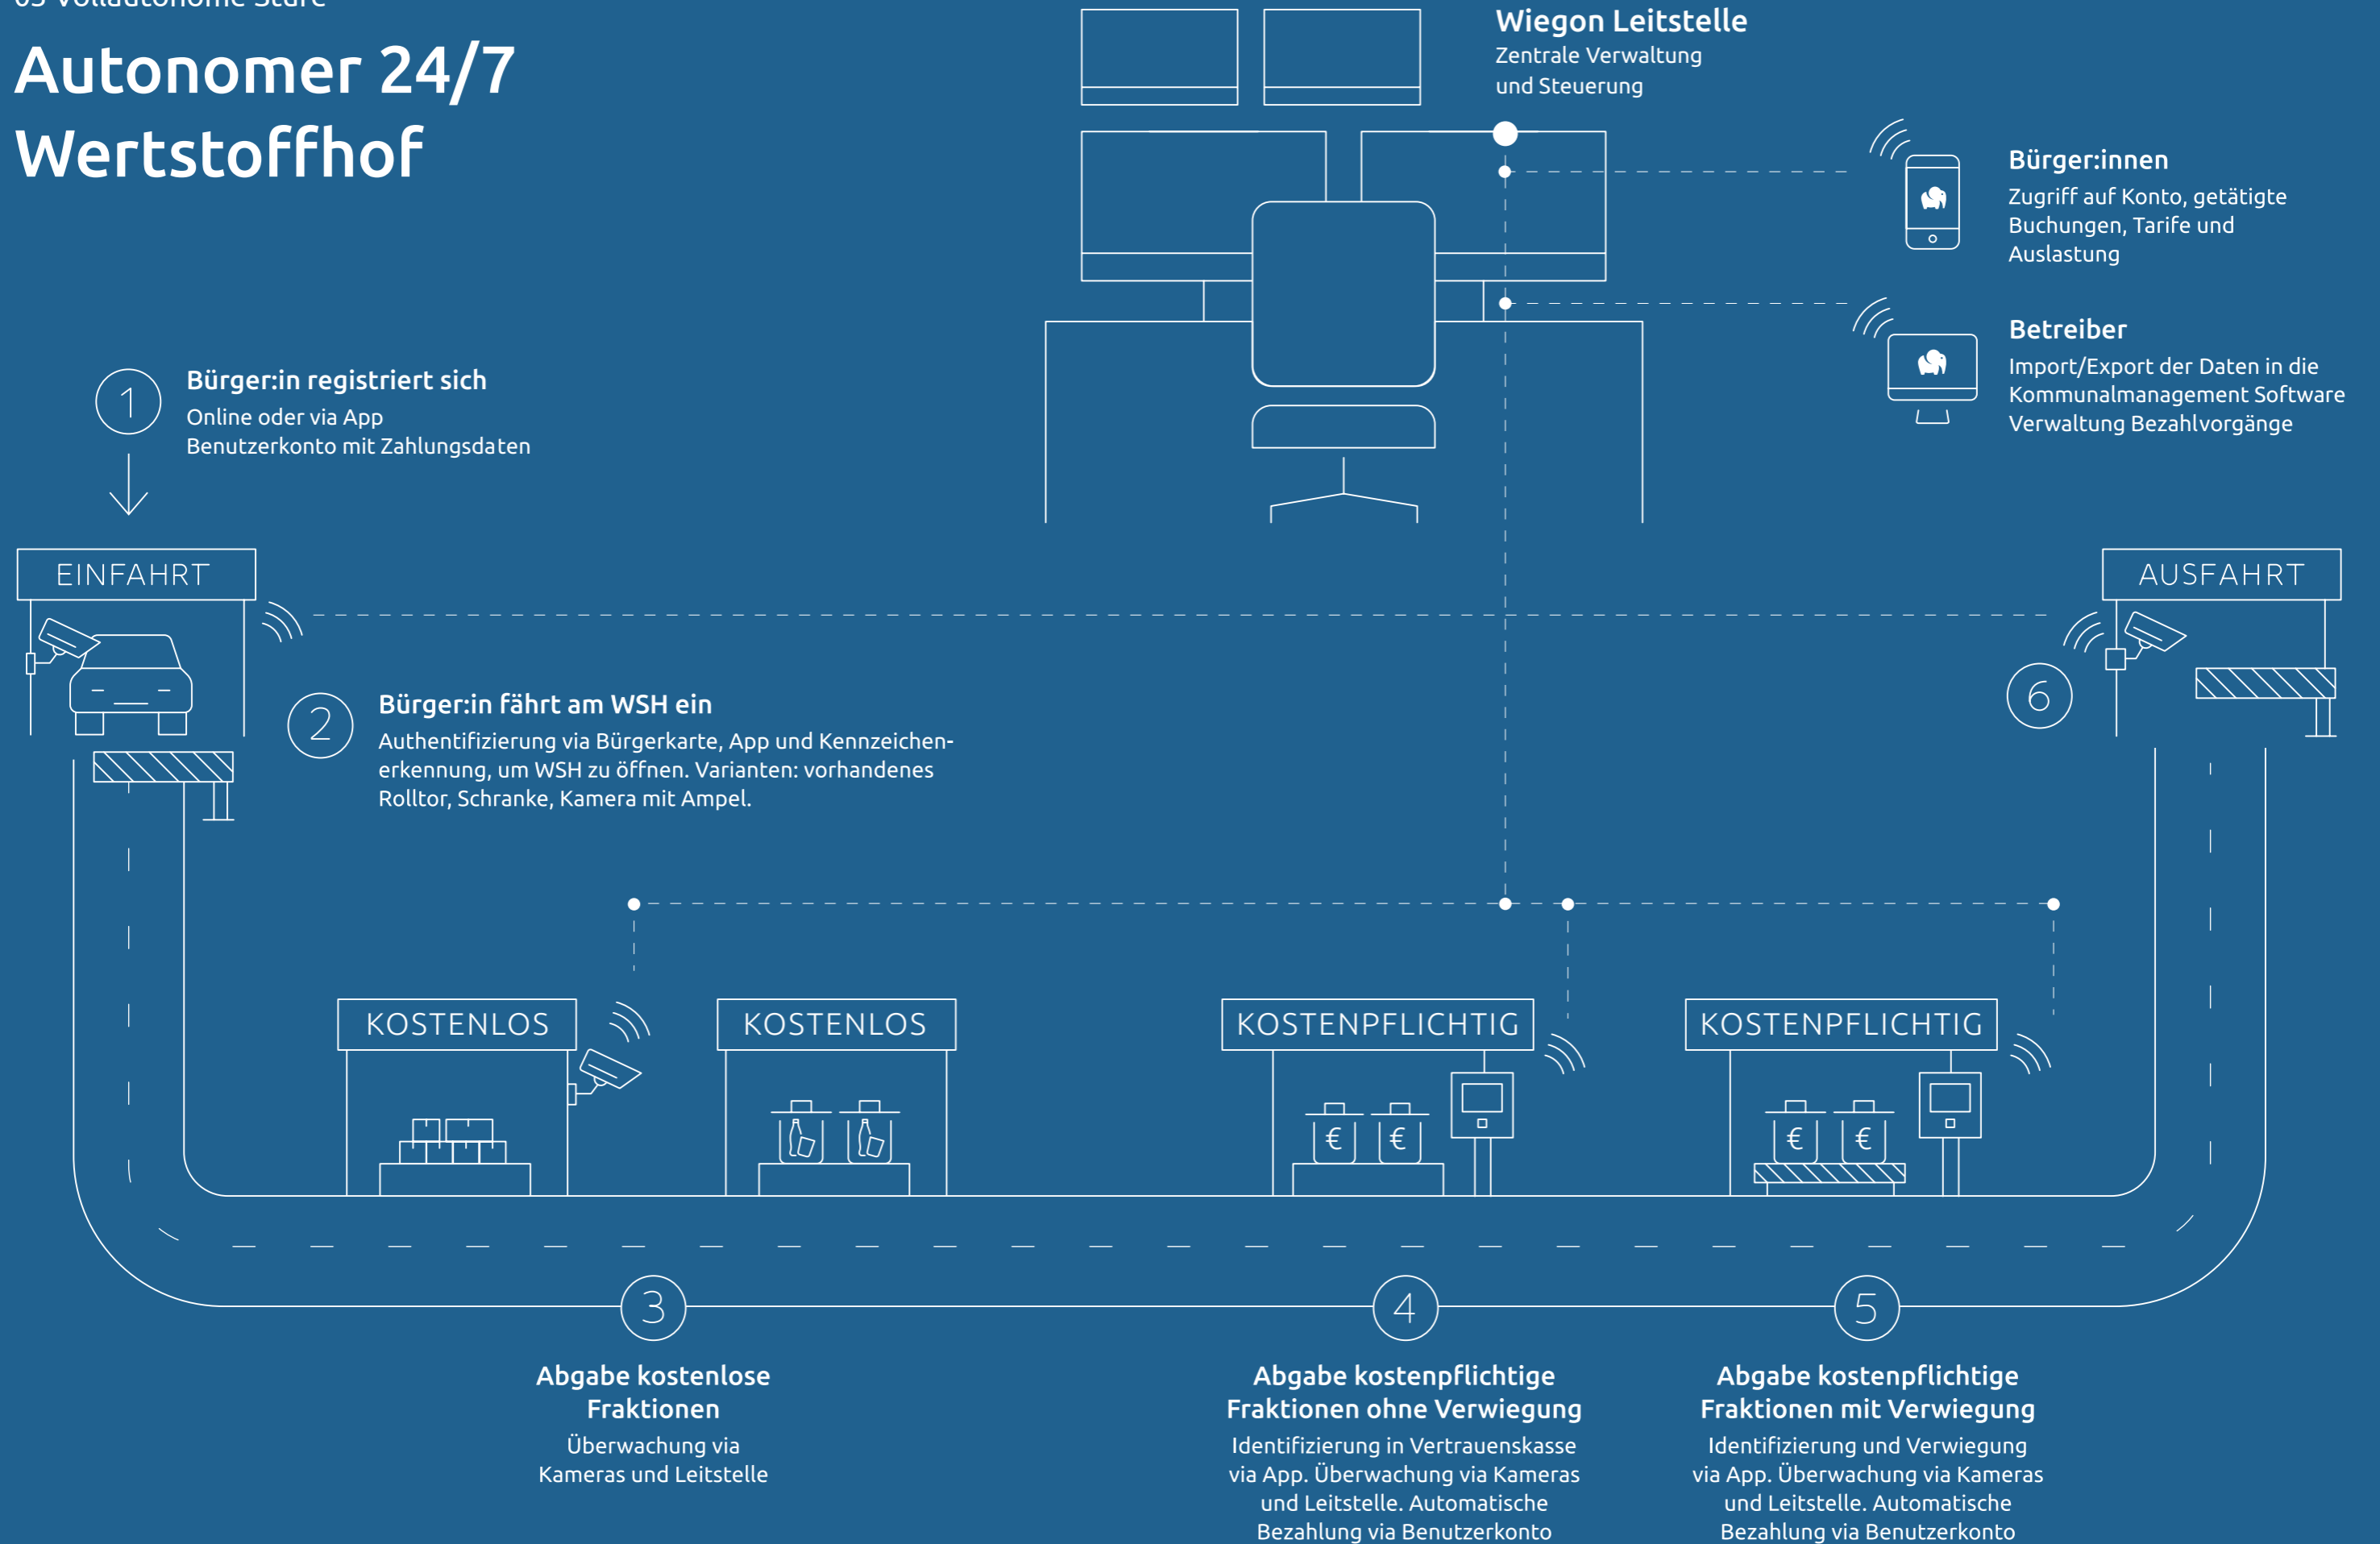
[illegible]

Autonomer 24/7 Wertstoffhof

Wiegon Leitstelle
Zentrale Verwaltung und Steuerung

Bürger:innen
Zugriff auf Konto, getätigte Buchungen, Tarife und Auslastung

Betreiber
Import/Export der Daten in die Kommunalmanagement Software Verwaltung Bezahlvorgänge

1
Bürger:in registriert sich
Online oder via App
Benutzerkonto mit Zahlungsdaten

EINFAHRT

AUSFAHRT

2
Bürger:in fährt am WSH ein
Authentifizierung via Bürgerkarte, App und Kennzeichenerkennung, um WSH zu öffnen. Varianten: vorhandenes Rolltor, Schranke, Kamera mit Ampel.

6

KOSTENLOS

KOSTENLOS

KOSTENPFLICHTIG

KOSTENPFLICHTIG

€ €

€ €

3
Abgabe kostenlose Fraktionen
Überwachung via Kameras und Leitstelle

4
Abgabe kostenpflichtige Fraktionen ohne Verwiegung
Identifizierung in Vertrauenskasse via App. Überwachung via Kameras und Leitstelle. Automatische Bezahlung via Benutzerkonto

5
Abgabe kostenpflichtige Fraktionen mit Verwiegung
Identifizierung und Verwiegung via App. Überwachung via Kameras und Leitstelle. Automatische Bezahlung via Benutzerkonto